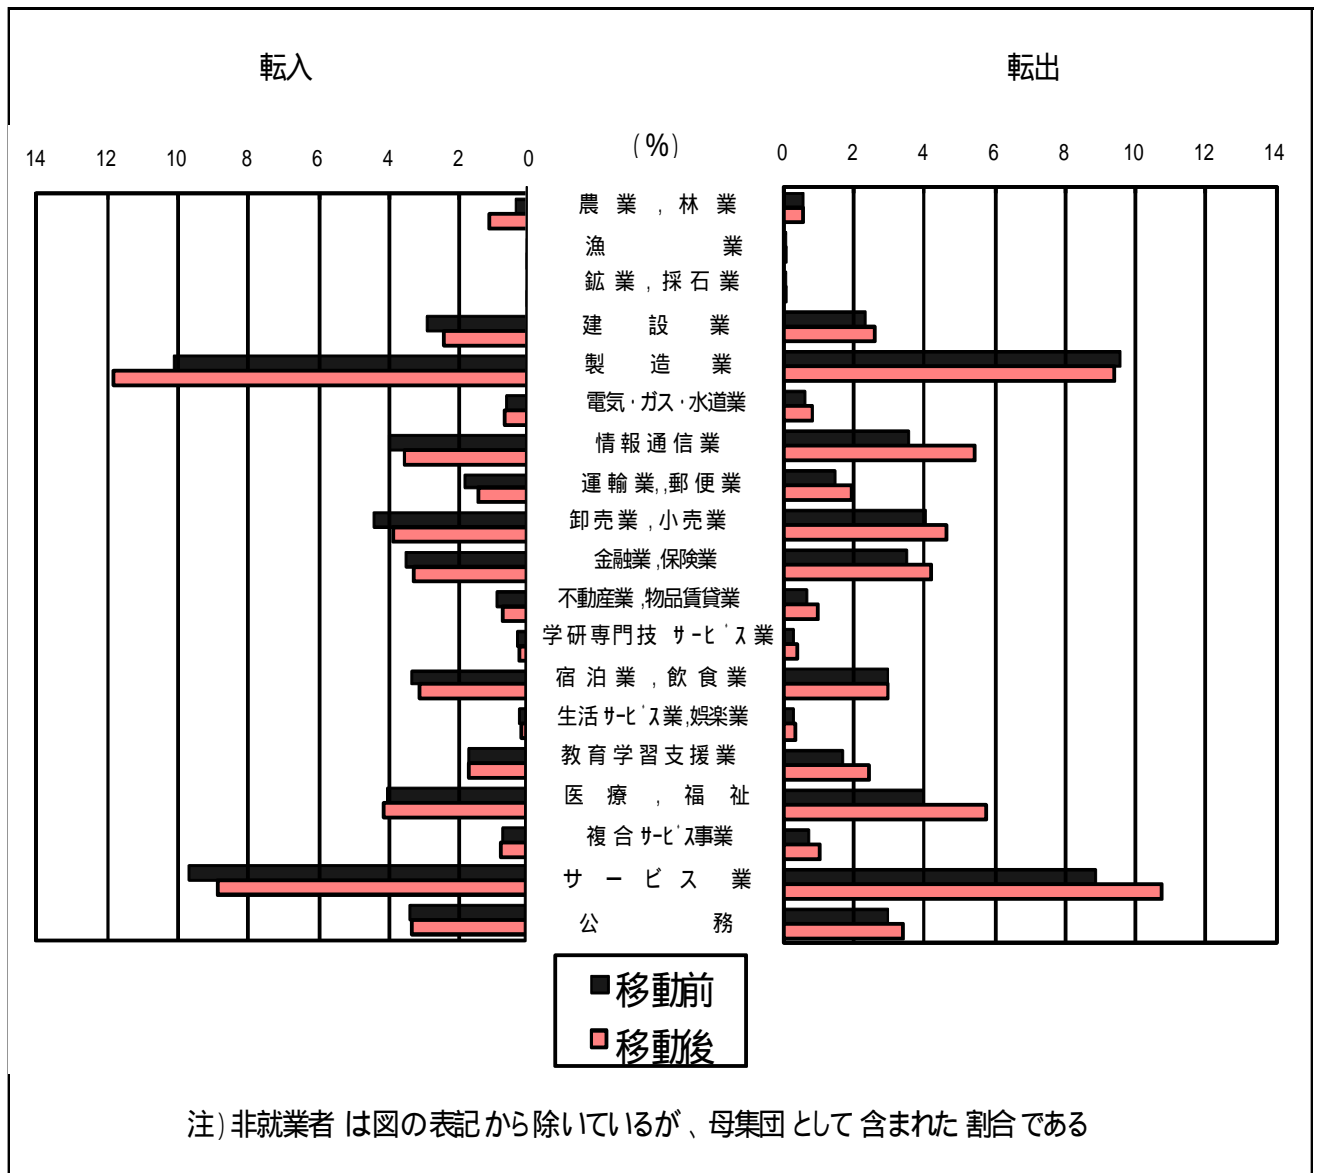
転入

転出

(%)

14 12 10 8 6 4 2 0

0 2 4 6 8 10 12 14

農業，林業
漁業
鉱業，採石業
建設業
製造業
電気・ガス・水道業
情報通信業
運輸業,郵便業
卸売業，小売業
金融業,保険業
不動産業,物品賃貸業
学研専門技 ｻｰﾋﾞｽ業
宿泊業，飲食業
生活ｻｰﾋﾞｽ業,娯楽業
教育学習支援業
医療，福祉
複合ｻｰﾋﾞｽ事業
サービス業
公務

移動前
移動後

注)非就業者は図の表記から除いているが、母集団として含まれた割合である